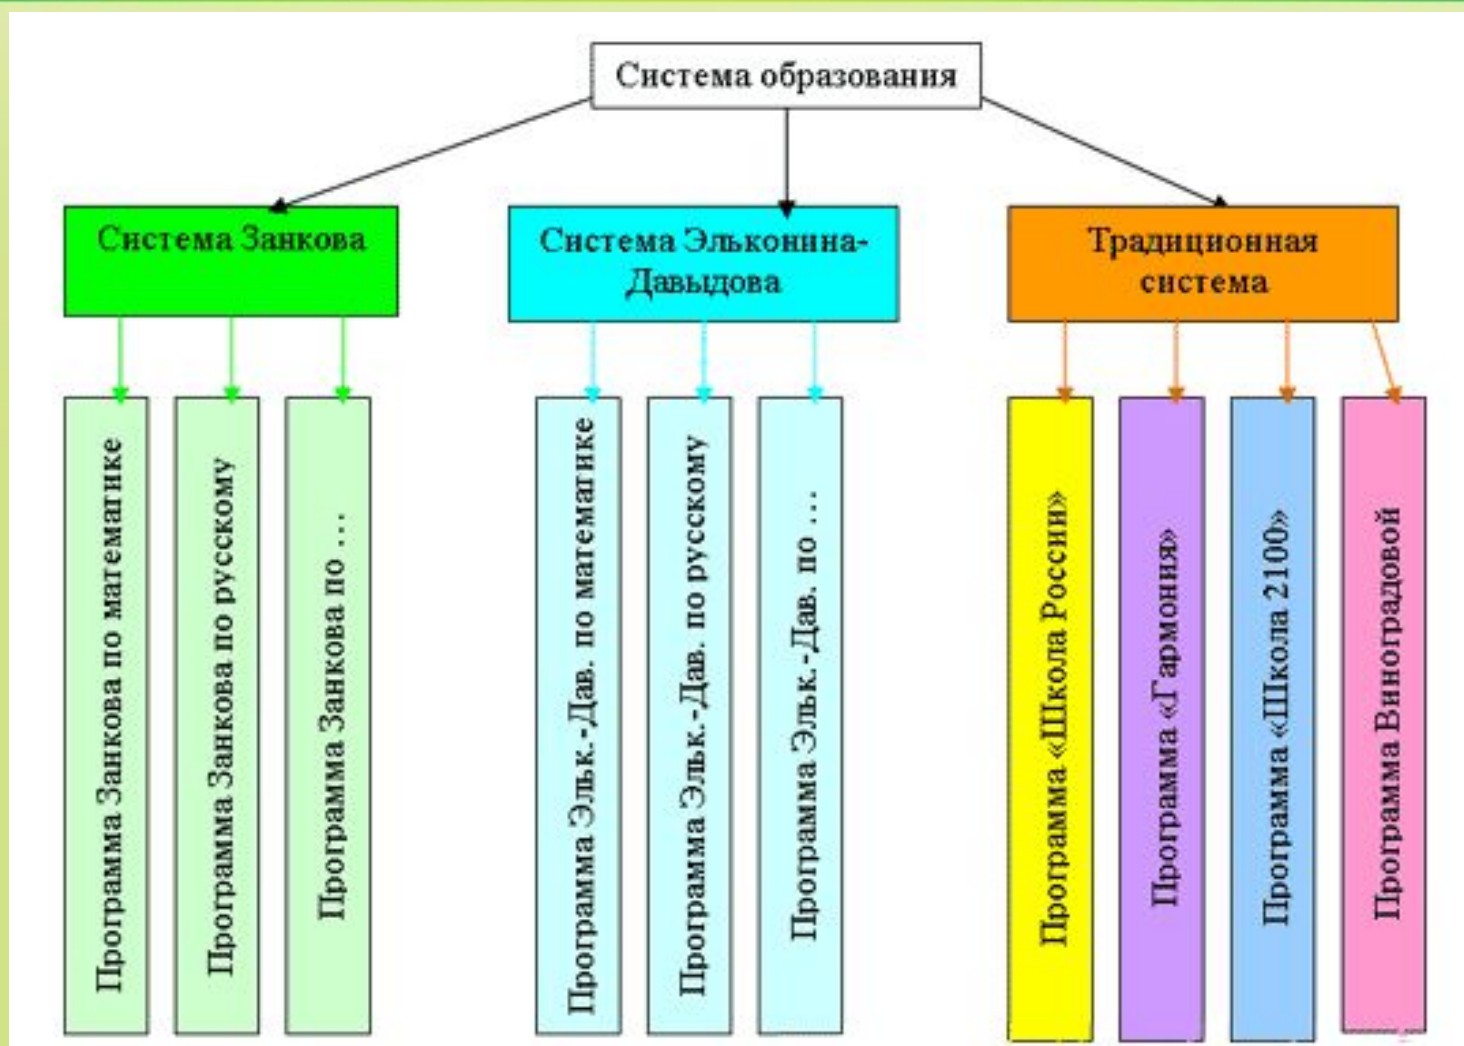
Система образования

Система Занкова

Система Эльконина-Давыдова

Традиционная система

Программа Занкова по математике

Программа Занкова по русскому

Программа Занкова по …

Программа Эльк.-Дав. по математике

Программа Эльк.-Дав. по русскому

Программа Эльк.-Дав. по …

Программа «Школа России»

Программа «Гармония»

Программа «Школа 2100»

Программа Виноградовой